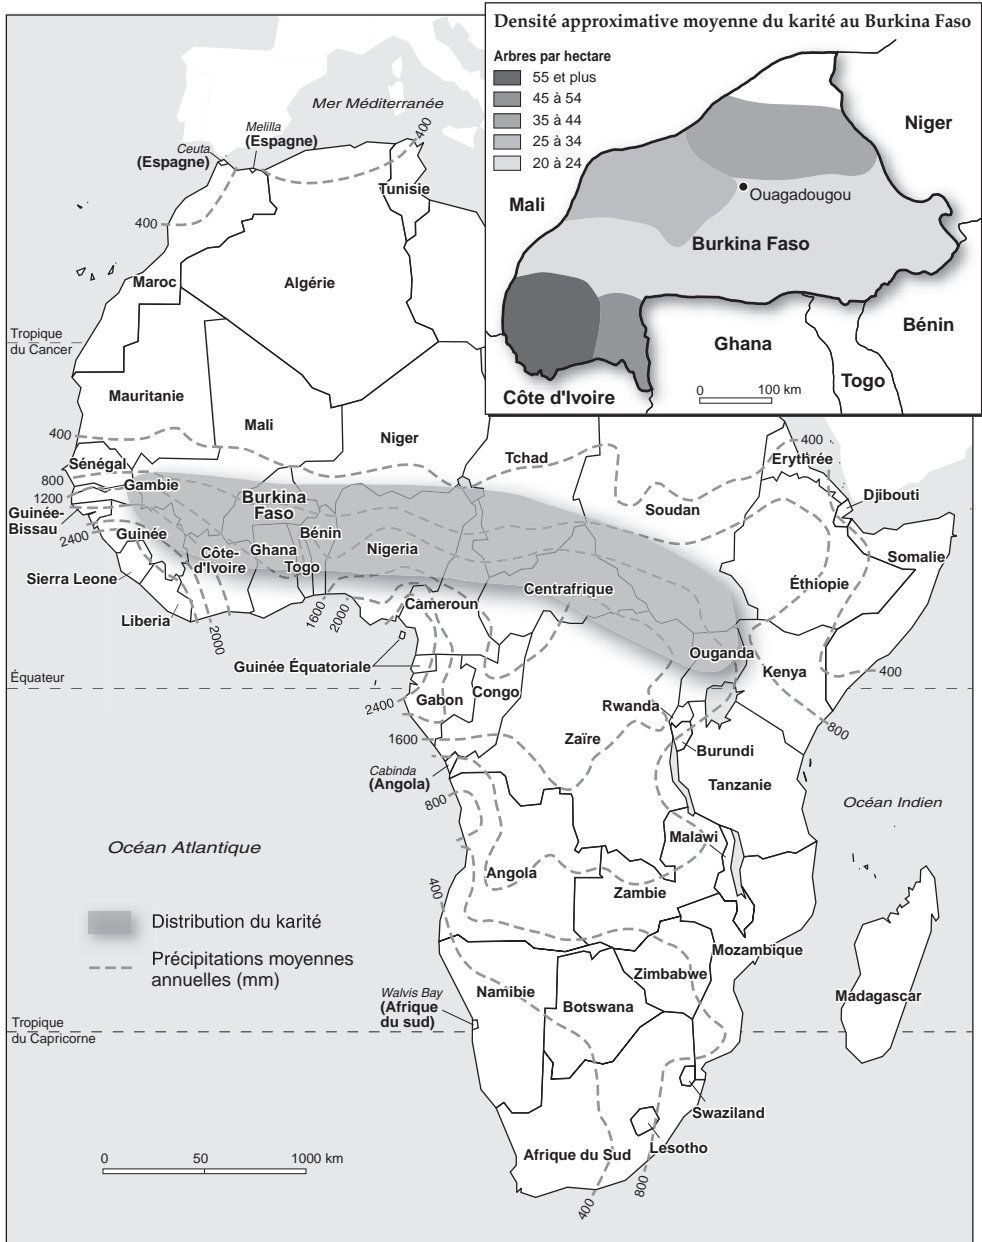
Densité approximative moyenne du karité au Burkina Faso

Arbres par hectare
55 et plus
45 à 54
35 à 44
25 à 34
20 à 24

Mali
Niger
Ouagadougou
Burkina Faso
Ghana
Bénin
Togo
Côte d'Ivoire
0 100 km

Mer Méditerranée
Melilla
(Espagne)
Ceuta
(Espagne)
400
Tunisie
400
Maroc
Algérie
Tropique du Cancer
Mauritanie
Mali
Niger
400
Tchad
400
Érythrée
Sénégal
800
Gambie
1200
Guinée-Bissau
2400
Burkina Faso
Djibouti
Soudan
Guinée
Côte-d'Ivoire
Ghana
Togo
Bénin
Nigeria
Somalie
Sierra Leone
Éthiopie
Liberia
1600
2000
Cameroun
Centrafrique
2000
Guinée Équatoriale
Ouganda
Équateur
Kenya
400
Gabon
Congo
2400
Rwanda
800
1600
Zaïre
Burundi
Cabinda
(Angola)
Tanzanie
800
Océan Indien
Océan Atlantique
Malawi
400
Angola
Zambie
Distribution du karité
Précipitations moyennes annuelles (mm)
Mozambique
Zimbabwe
Walvis Bay
(Afrique du sud)
Namibie
Madagascar
Tropique du Capricorne
Botswana
Swaziland
Lesotho
0 50 1000 km
Afrique du Sud
800
400